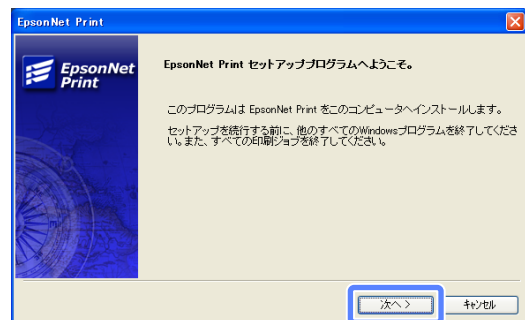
EpsonNet Print

EpsonNet Print

EpsonNet Print セットアッププログラムへようこそ。

このプログラムは EpsonNet Print をこのコンピュータへインストールします。

セットアップを続行する前に、他のすべてのWindowsプログラムを終了してください。また、すべての印刷ジョブを終了してください。

次へ >

キャンセル